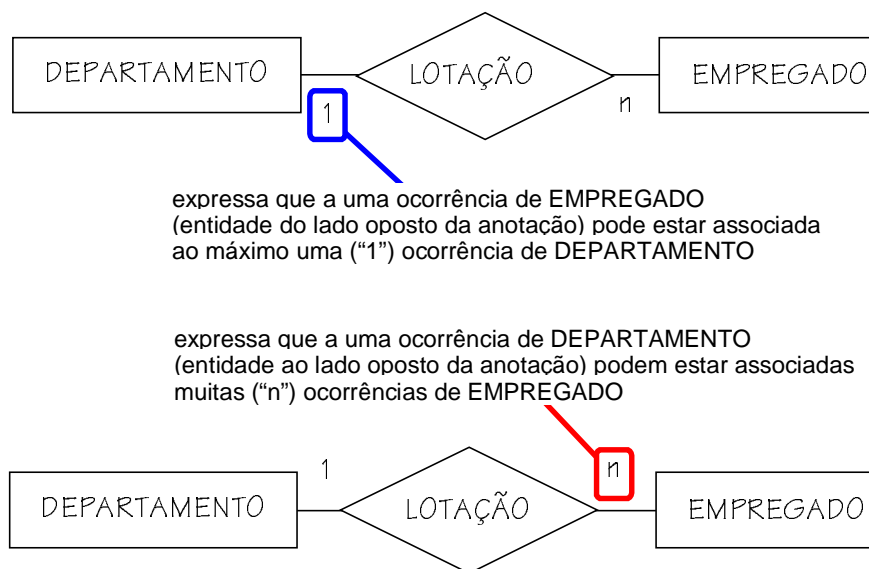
DEPARTAMENTO

LOTAÇÃO

EMPREGADO

1

n

expressa que a uma ocorrência de EMPREGADO (entidade do lado oposto da anotação) pode estar associada ao máximo uma ("1") ocorrência de DEPARTAMENTO

expressa que a uma ocorrência de DEPARTAMENTO (entidade ao lado oposto da anotação) podem estar associadas muitas ("n") ocorrências de EMPREGADO

1

n

DEPARTAMENTO

LOTAÇÃO

EMPREGADO